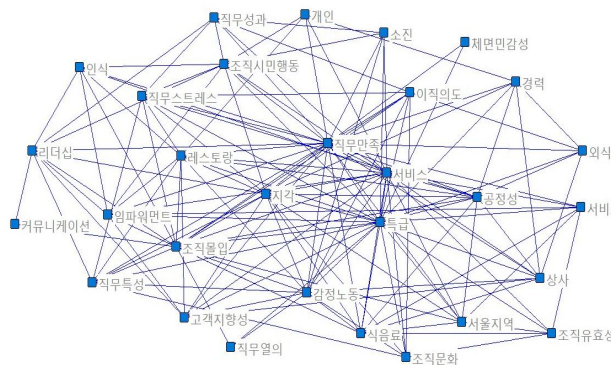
직무성과
개인
소진
체면민감성
인식
조직시민행동
경력
직무스트레스
이직의도
리더십
직무만족
외식
레스토랑
서비스
지각
공정성
서비
임파워먼트
커뮤니케이션
특급
조직몰입
상사
직무특성
감정노동
고객지향성
서울지역
식음료
조직유효성
직무열의
조직문화